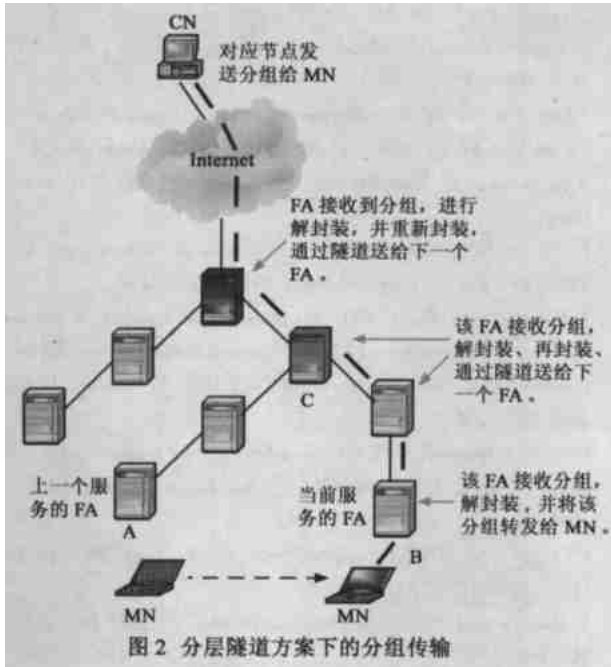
CN

对应节点发送分组给 MN

Internet

FA 接收到分组，进行解封装，并重新封装，通过隧道送给下一个 FA。

该 FA 接收分组，解封装、再封装、通过隧道送给下一个 FA。

C

上一个服务的 FA

A

当前服务的 FA

该 FA 接收分组，解封装，并将该分组转发给 MN。

B

MN

MN

图 2 分层隧道方案下的分组传输